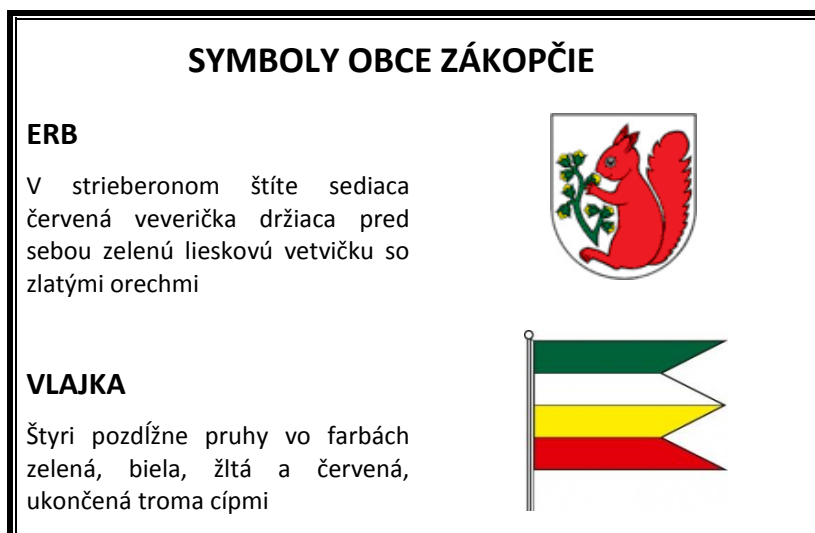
SYMBOLY OBCE ZÁKOPČIE

ERB

V strieberonom štíte sediaca červená veverička držiaca pred sebou zelenú lieskovú vetvičku so zlatými orechmi

VLAJKA

Štyri pozdĺžne pruhy vo farbách zelená, biela, žltá a červená, ukončená troma cípmi